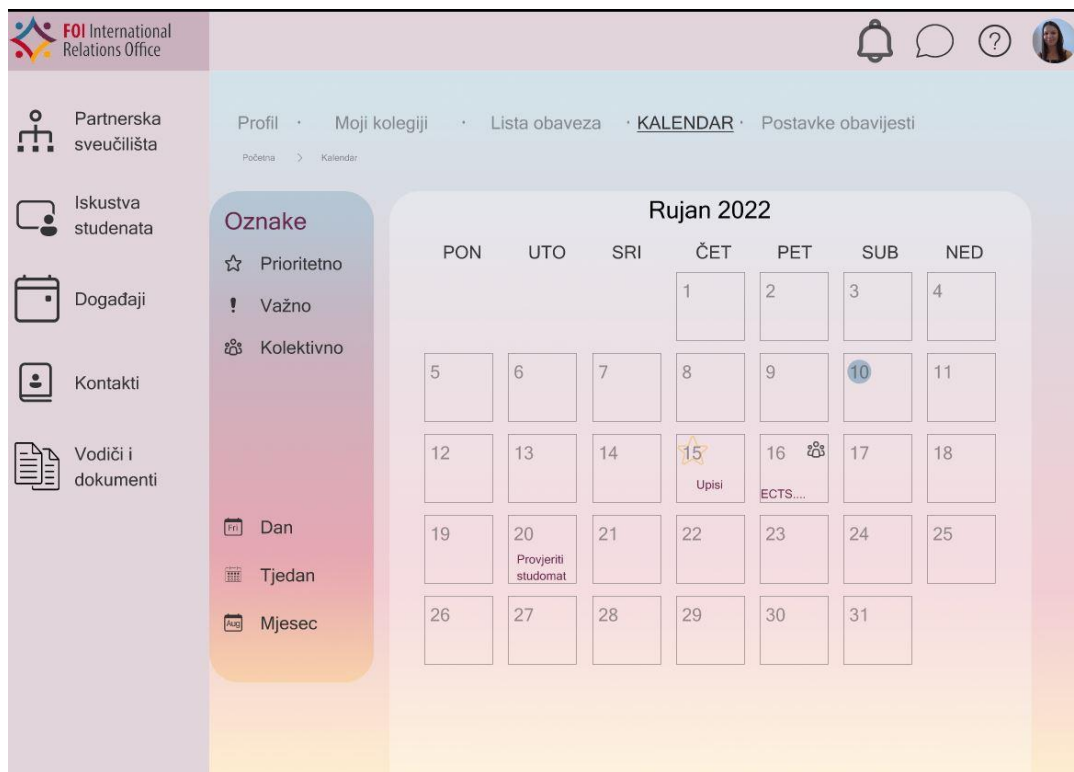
FOI International Relations Office

Partnerska sveučilišta

Iskustva studenata

Događaji

Kontakti

Vodiči i dokumenti

?

Profil · Moji kolegiji · Lista obaveza · KALENDAR · Postavke obavijesti

Početna > Kalendar

Oznake

Prioritetno

Važno

Kolektivno

Fri Dan

Tjedan

Aug Mjesec

Rujan 2022

| PON | UTO | SRI | ČET | PET | SUB | NED |
|---|---|---|---|---|---|---|
| | | | 1 | 2 | 3 | 4 |
| 5 | 6 | 7 | 8 | 9 | 10 | 11 |
| 12 | 13 | 14 | 15 Upisi | 16 ECTS.... | 17 | 18 |
| 19 | 20 Provjeriti studomat | 21 | 22 | 23 | 24 | 25 |
| 26 | 27 | 28 | 29 | 30 | 31 | |